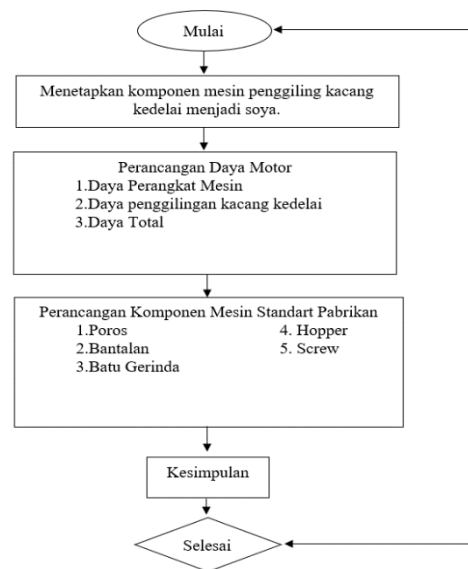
Mulai

Menetapkan komponen mesin penggiling kacang kedelai menjadi soya.

Perancangan Daya Motor
1.Daya Perangkat Mesin
2.Daya penggilingan kacang kedelai
3.Daya Total

Perancangan Komponen Mesin Standart Pabrikan
1.Poros
2.Bantalan
3.Batu Gerinda
4. Hopper
5. Screw

Kesimpulan

Selesai